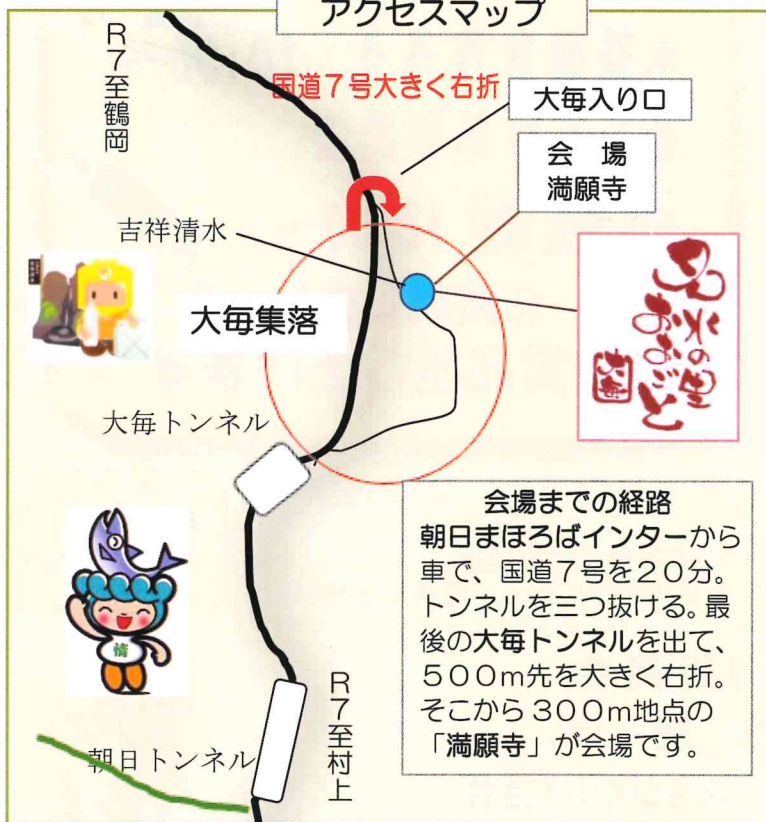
アクセスマップ

R7至鶴岡

国道7号大きく右折

大毎入り口

会　場
満願寺

吉祥清水

大毎集落

大毎トンネル

名水の里おおごど

会場までの経路
朝日まほろばインターから車で、国道7号を20分。トンネルを三つ抜ける。最後の大毎トンネルを出て、500m先を大きく右折。そこから300m地点の「満願寺」が会場です。

R7至村上

朝日トンネル